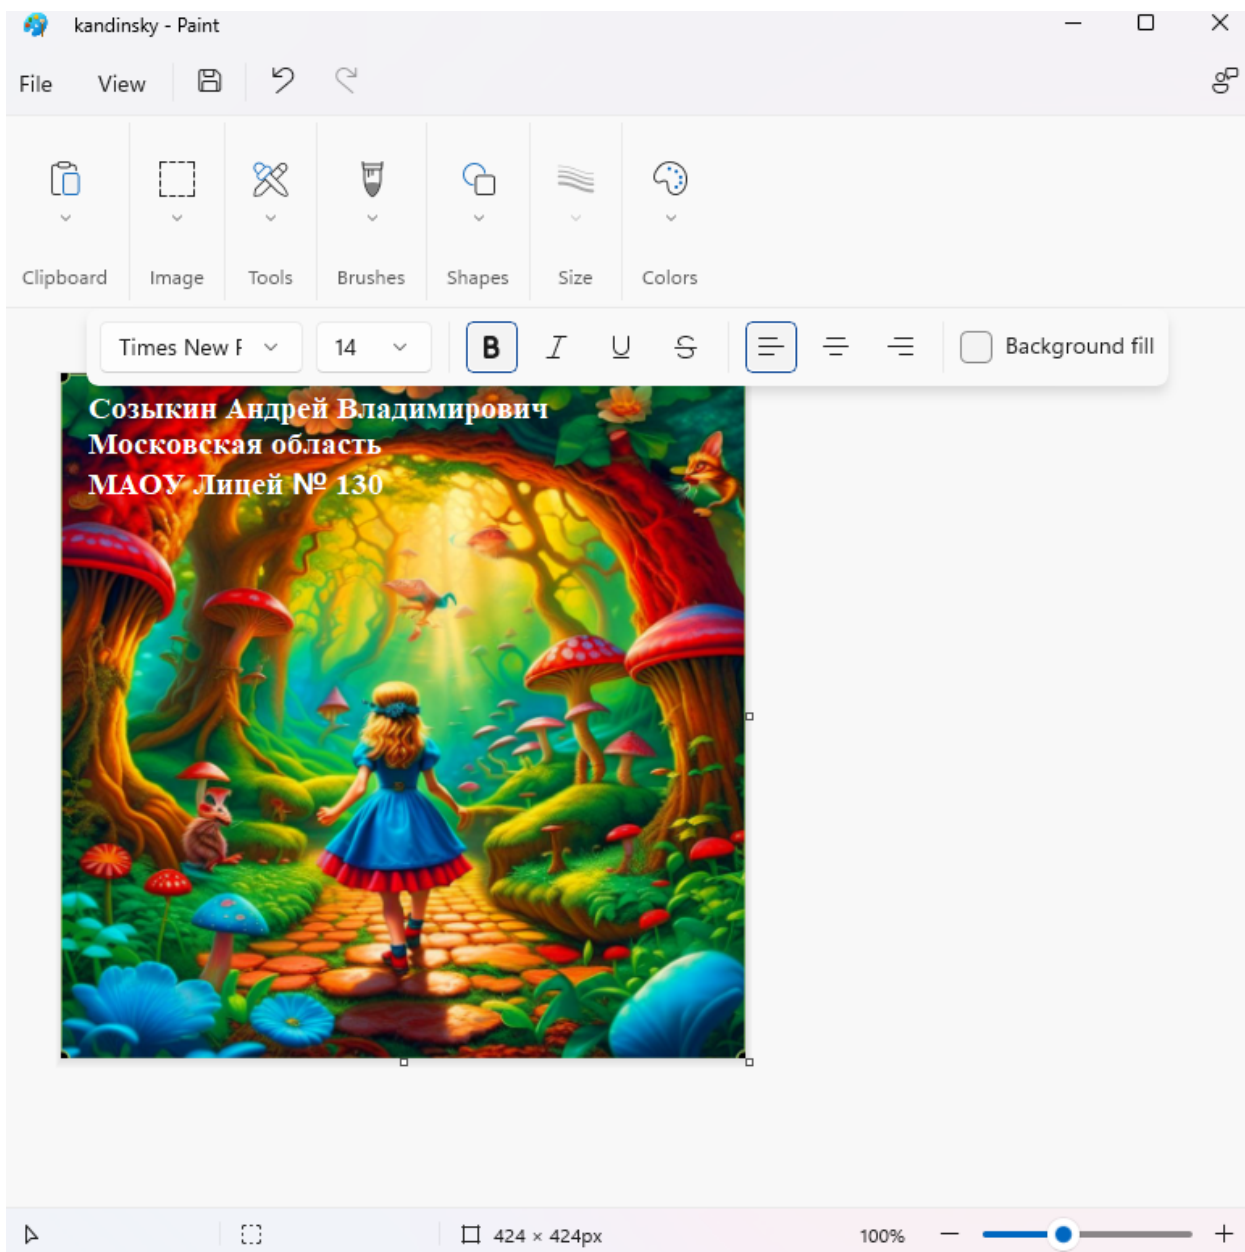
kandinsky - Paint

File View

Clipboard Image Tools Brushes Shapes Size Colors

Times New F 14 B I U S Background fill

Созыкин Андрей Владимирович
Московская область
МАОУ Лицей № 130

424 × 424px 100%